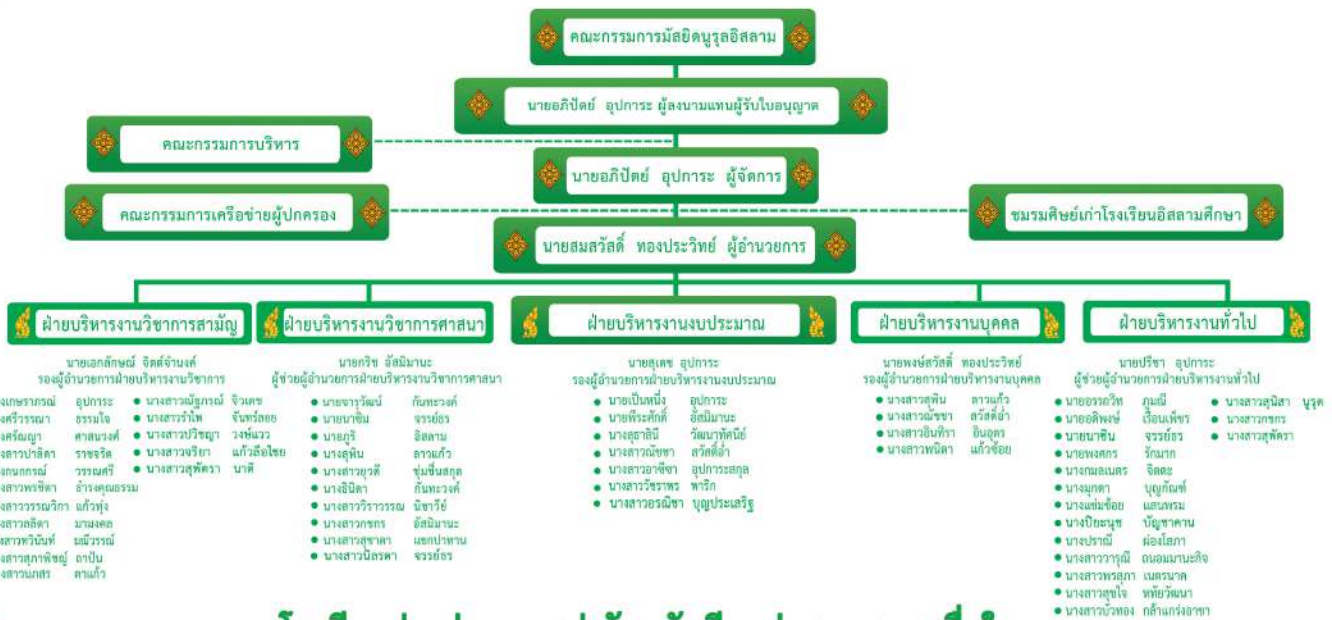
คณะกรรมการมัสยิดนูรุลอิสลาม

นายอภิปัตย์ อุปการะ ผู้ลงนามแทนผู้รับใบอนุญาต

คณะกรรมการบริหาร

นายอภิปัตย์ อุปการะ ผู้จัดการ

คณะกรรมการเครือข่ายผู้ปกครอง

ชมรมศิษย์เก่าโรงเรียนอิสลามศึกษา

นายสมสวัสดิ์ ทองประวิทย์ ผู้อำนวยการ

ฝ่ายบริหารงานวิชาการสามัญ

นายเอกลักษณ์ จิตต์จำนงค์
รองผู้อำนวยการฝ่ายบริหารงานวิชาการ

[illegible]เกษราภรณ์ อุปการะ
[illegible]งศรีวรรณา ธรรมใจ
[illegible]ศรีณญา ศาสนวงศ์
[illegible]สาวปาลิตา ราชจริต
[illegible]กนกกรณ์ วรรณศรี
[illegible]สาวพรพิดา อ่ำรงคุณธรรม
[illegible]สาววรรณวิภา แก้วทุ่ง
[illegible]สาวลลิตา มาฆะคล
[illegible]สาวทวินันท์ ยมีวรรณ์
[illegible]สาวสุภาพิชญ์ ถาปัน
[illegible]สาวนภสร ตาแก้ว

● นางสาวณัฐภรณ์ จิวเดช
● นางสาวรำไพ จันทร์ลอย
● นางสาวปริญญา วงษ์แวว
● นางสาวจริยา แก้วลือไชย
● นางสาวสุพัตรา นาดี

ฝ่ายบริหารงานวิชาการศาสนา

นายกริช อัสมีมานะ
ผู้ช่วยผู้อำนวยการฝ่ายบริหารงานวิชาการศาสนา

● นายจารุวัฒน์ กันหะวงค์
● นายนาซีม จรรย์ธร
● นายภูริ อิสลาม
● นางสุพิน ลาวแก้ว
● นางสาวยุวดี ชุ่มชื่นสกุล
● นางอิปิดา กันหะวงค์
● นางสาววีราวรรณ นิซาวีย์
● นางสาวกชกร อัสมีมานะ
● นางสาวสุชาดา แยกปาทาน
● นางสาวนิลรดา จรรย์ธร

ฝ่ายบริหารงานงบประมาณ

นายสุเดช อุปการะ
รองผู้อำนวยการฝ่ายบริหารงานงบประมาณ

● นายเป็นหนึ่ง อุปการะ
● นายพีระศักดิ์ อัสมีมานะ
● นางสุธาสินี วัฒนาทัศนีย์
● นางสาวณัชชา สวัสดิ์ดำ
● นางสาวอาซีซา อุปการะสกุล
● นางสาววัชราพร หาริก
● นางสาวอรณิชา บุญประเสริฐ

ฝ่ายบริหารงานบุคคล

นายพงษ์สวัสดิ์ ทองประวิทย์
รองผู้อำนวยการฝ่ายบริหารงานบุคคล

● นางสาวสุพิน ลาวแก้ว
● นางสาวณัชชา สวัสดิ์ดำ
● นางสาวอินทิรา อินอุดร
● นางสาวพนิดา แก้วซ้อย

ฝ่ายบริหารงานทั่วไป

นายปรีชา อุปการะ
ผู้ช่วยผู้อำนวยการฝ่ายบริหารงานทั่วไป

● นายอรรถวิท ภูมิมี
● นายอดิพงษ์ เรือนเพ็ชร
● นายนาซีน จรรย์ธร
● นายพงศกร รักมาก
● นางกมลเนตร จิตตะ
● นางมุกดา บุญกัณฑ์
● นางแช่มช้อย แสนพรม
● นางปิยะนุช บัญชาคาน
● นางปราณี ผ่องโสภา
● นางสาววารุณี ถนอมมานะกิจ
● นางสาวพรสุภา เนตรนาค
● นางสาวสุขใจ หทัยวัฒนา
● นางสาวบัวทอง กล้าแกร่งอาชา

● นางสาวสุนิสา นูรุด
● นางสาวกชกร
● นางสาวสุพัตรา